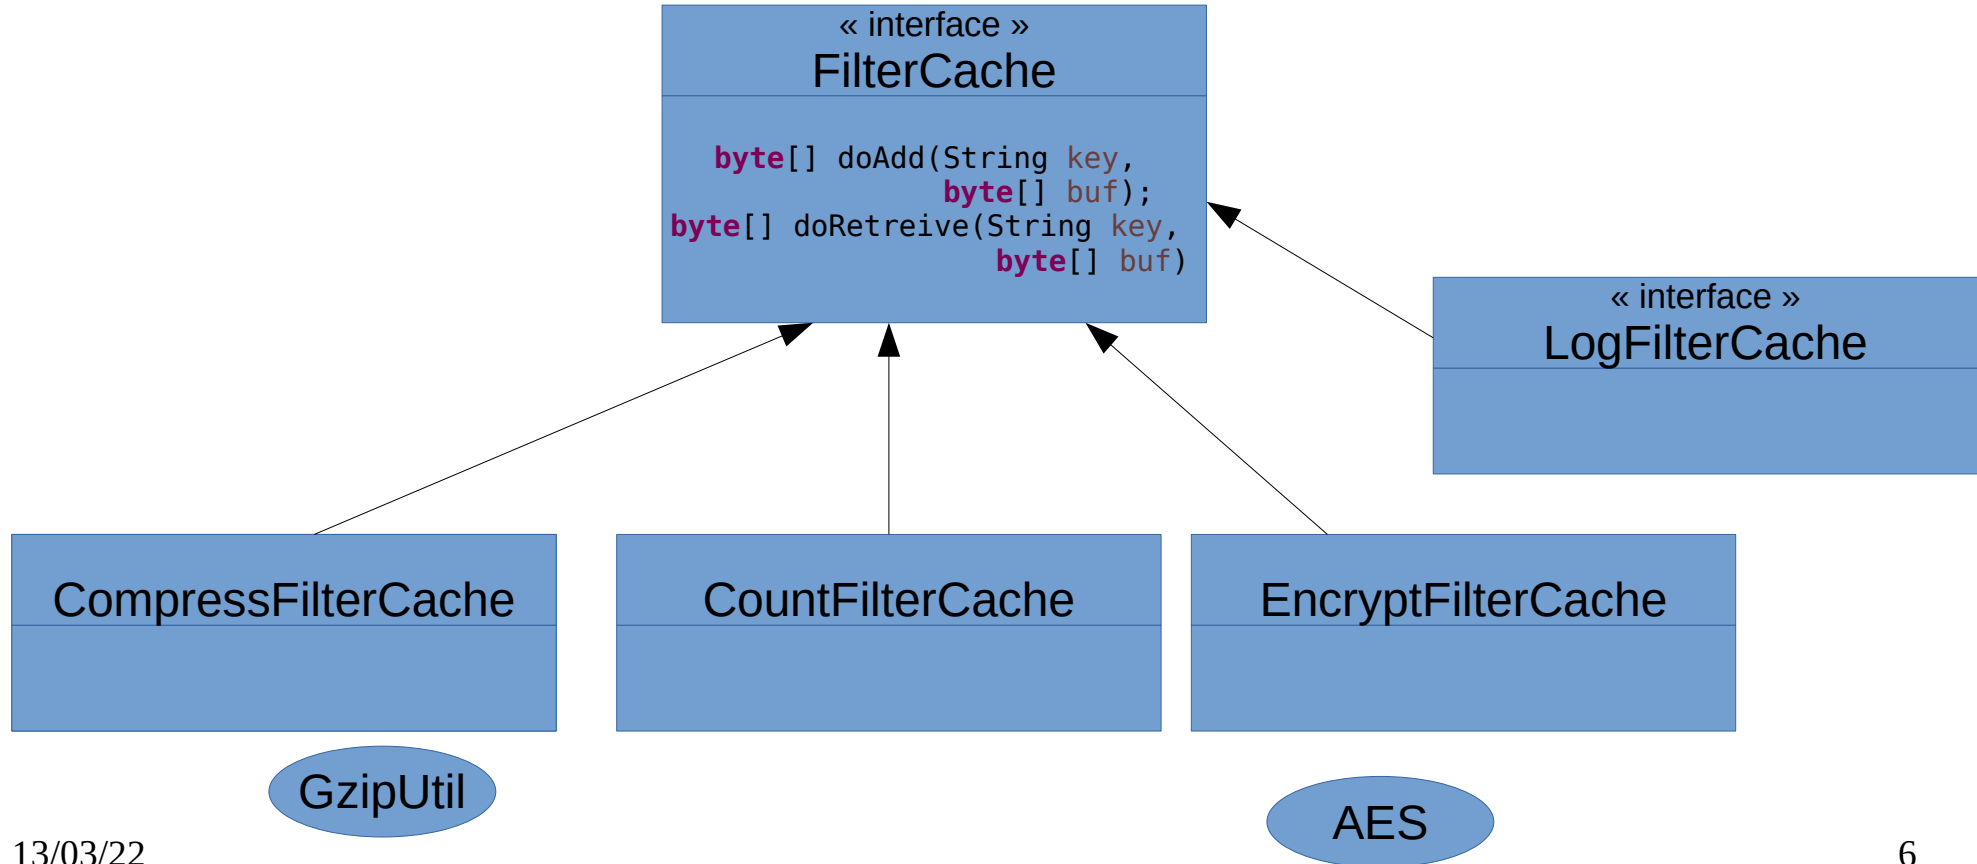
« interface »
FilterCache

byte[] doAdd(String key, byte[] buf);
byte[] doRetreive(String key, byte[] buf)

« interface »
LogFilterCache

CompressFilterCache

CountFilterCache

EncryptFilterCache

GzipUtil

AES

13/03/22

6